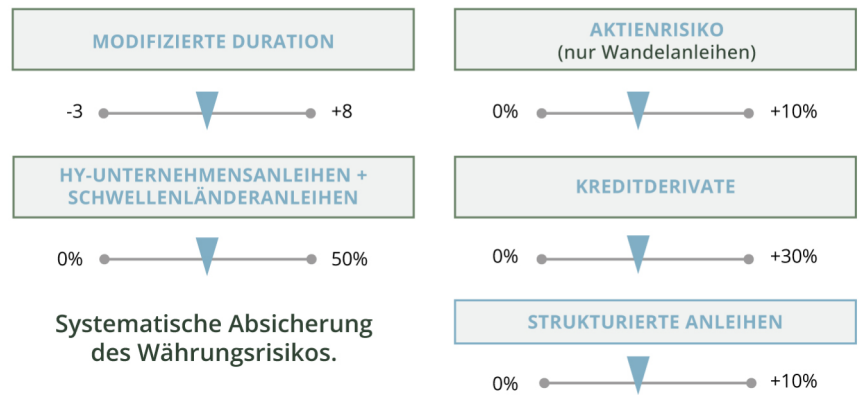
MODIFIZIERTE DURATION

-3 +8

HY-UNTERNEHMENSANLEIHEN + SCHWELLENLÄNDERANLEIHEN

0% 50%

Systematische Absicherung des Währungsrisikos.

AKTIENRISIKO
(nur Wandelanleihen)

0% +10%

KREDITDERIVATE

0% +30%

STRUKTURIERTE ANLEIHEN

0% +10%